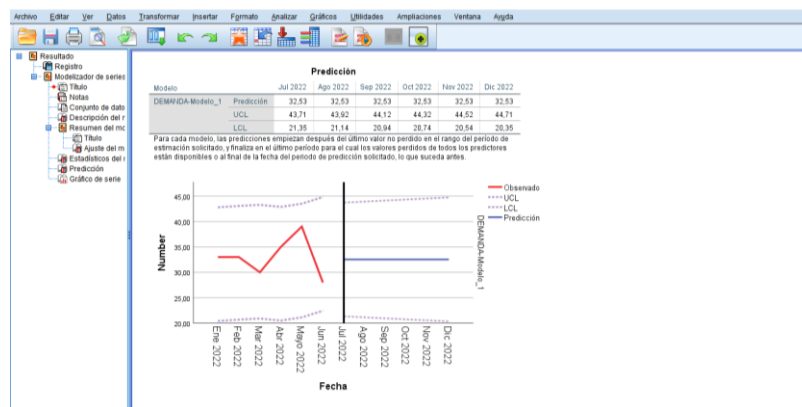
Archivo Editar Ver Datos Transformar Insertar Formato Analizar Gráficos Utilidades Ampliaciones Ventana Ayuda

Resultado
Registro
Modelizador de series
Título
Notas
Conjunto de dato
Descripción del r
Resumen del mo
Título
Ajuste del m
Estadísticos del
Predicción
Gráfico de serie

Predicción

| Modelo | | Jul 2022 | Ago 2022 | Sep 2022 | Oct 2022 | Nov 2022 | Dic 2022 |
|---|---|---|---|---|---|---|---|
| DEMANDA-Modelo_1 | Predicción | 32,53 | 32,53 | 32,53 | 32,53 | 32,53 | 32,53 |
| | UCL | 43,71 | 43,92 | 44,12 | 44,32 | 44,52 | 44,71 |
| | LCL | 21,35 | 21,14 | 20,94 | 20,74 | 20,54 | 20,35 |

Para cada modelo, las predicciones empiezan después del último valor no perdido en el rango del periodo de estimación solicitado, y finaliza en el último periodo para el cual los valores perdidos de todos los predictores están disponibles o al final de la fecha del periodo de predicción solicitado, lo que suceda antes.

Observado
UCL
LCL
Predicción

45,00
40,00
35,00
30,00
25,00
20,00

Number

DEMANDA-Modelo_1

Ene 2022 Feb 2022 Mar 2022 Abr 2022 Mayo 2022 Jun 2022 Jul 2022 Ago 2022 Sep 2022 Oct 2022 Nov 2022 Dic 2022

Fecha